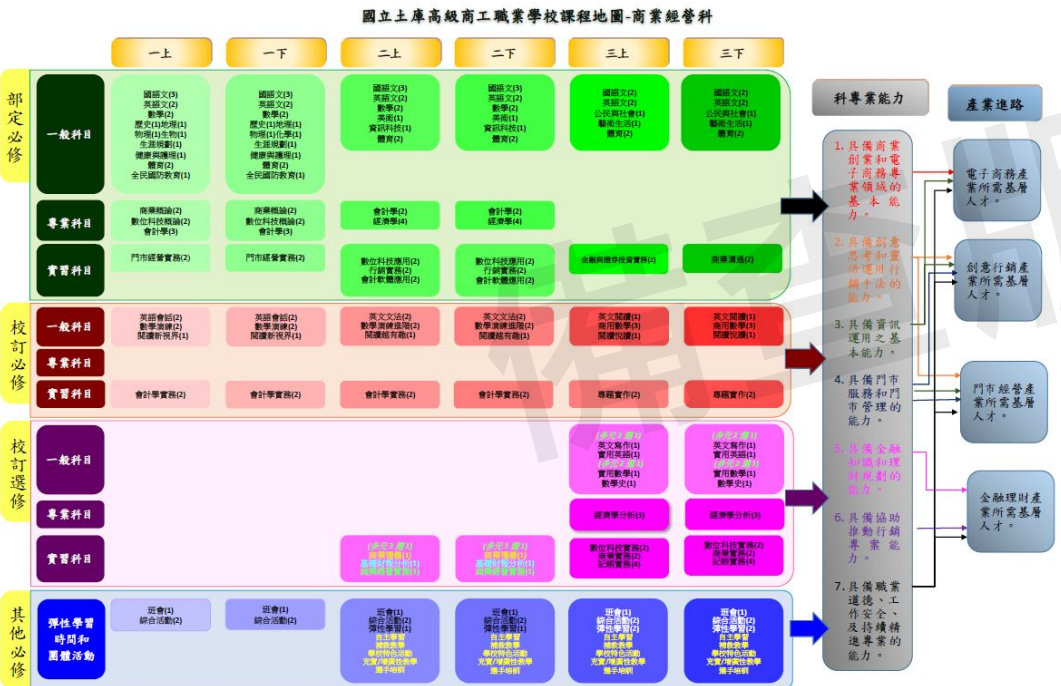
國立土庫高級商工職業學校課程地圖-商業經營科

| | | 一上 | 一下 | 二上 | 二下 | 三上 | 三下 |
|---|---|---|---|---|---|---|---|
| 部定必修 | 一般科目 | 國語文(3) 英語文(2) 數學(2) 歷史(1)地理(1) 物理(1)生物(1) 生涯規劃(1) 健康與護理(1) 體育(2) 全民國防教育(1) | 國語文(3) 英語文(2) 數學(2) 歷史(1)地理(1) 物理(1)化學(1) 生涯規劃(1) 健康與護理(1) 體育(2) 全民國防教育(1) | 國語文(3) 英語文(2) 數學(2) 美術(1) 資訊科技(1) 體育(2) | 國語文(3) 英語文(2) 數學(2) 美術(1) 資訊科技(1) 體育(2) | 國語文(2) 英語文(2) 公民與社會(1) 藝術生活(1) 體育(2) | 國語文(2) 英語文(2) 公民與社會(1) 藝術生活(1) 體育(2) |
| | 專業科目 | 商業概論(2) 數位科技概論(2) 會計學(3) | 商業概論(2) 數位科技概論(2) 會計學(3) | 會計學(2) 經濟學(4) | 會計學(2) 經濟學(4) | | |
| | 實習科目 | 門市經營實務(2) | 門市經營實務(2) | 數位科技應用(2) 行銷實務(2) 會計軟體應用(2) | 數位科技應用(2) 行銷實務(2) 會計軟體應用(2) | 金融與證券投資實務(2) | 商業溝通(2) |
| 校訂必修 | 一般科目 | 英語會話(2) 數學演練(2) 閱讀新視界(1) | 英語會話(2) 數學演練(2) 閱讀新視界(1) | 英文文法(2) 數學演練進階(2) 閱讀越有趣(1) | 英文文法(2) 數學演練進階(2) 閱讀越有趣(1) | 英文閱讀(1) 商用數學(3) 閱讀悅讀(1) | 英文閱讀(1) 商用數學(3) 閱讀悅讀(1) |
| | 專業科目 | | | | | | |
| | 實習科目 | 會計學實務(2) | 會計學實務(2) | 會計學實務(2) | 會計學實務(2) | 專題實作(2) | 專題實作(2) |
| 校訂選修 | 一般科目 | | | | | (多元2選1) 英文寫作(1) 實用英語(1) (多元2選1) 實用數學(1) 數學史(1) | (多元2選1) 英文寫作(1) 實用英語(1) (多元2選1) 實用數學(1) 數學史(1) |
| | 專業科目 | | | | | 經濟學分析(3) | 經濟學分析(3) |
| | 實習科目 | | | (多元3選1) 商業禮儀(1) 基礎財務分析(1) 網路行銷實務(1) | (多元3選1) 商業禮儀(1) 基礎財務分析(1) 網路行銷實務(1) | 數位科技實務(2) 商業實務(2) 記帳實務(4) | 數位科技實務(2) 商業實務(2) 記帳實務(4) |
| 其他必修 | 彈性學習時間和團體活動 | 班會(1) 綜合活動(2) | 班會(1) 綜合活動(2) | 班會(1) 綜合活動(2) 彈性學習(1) 自主學習 補救教學 學校特色活動 充實/增廣性教學 選手培訓 | 班會(1) 綜合活動(2) 彈性學習(1) 自主學習 補救教學 學校特色活動 充實/增廣性教學 選手培訓 | 班會(1) 綜合活動(2) 彈性學習(2) 自主學習 補救教學 學校特色活動 充實/增廣性教學 選手培訓 | 班會(1) 綜合活動(2) 彈性學習(2) 自主學習 補救教學 學校特色活動 充實/增廣性教學 選手培訓 |

科專業能力

1. 具備商業創業和電子商務專業領域的基本能力。
2. 具備創意思考和靈活運用行銷手法的能力。
3. 具備資訊運用之基本能力。
4. 具備門市服務和門市管理的能力。
5. 具備金融知識和理財規劃的能力。
6. 具備協助推動行銷專業能力。
7. 具備職業道德、工作安全、及持續精進專業的能力。

產業進路

電子商務產業所需基層人才。

創意行銷產業所需基層人才。

門市經營產業所需基層人才。

金融理財產業所需基層人才。

備查版